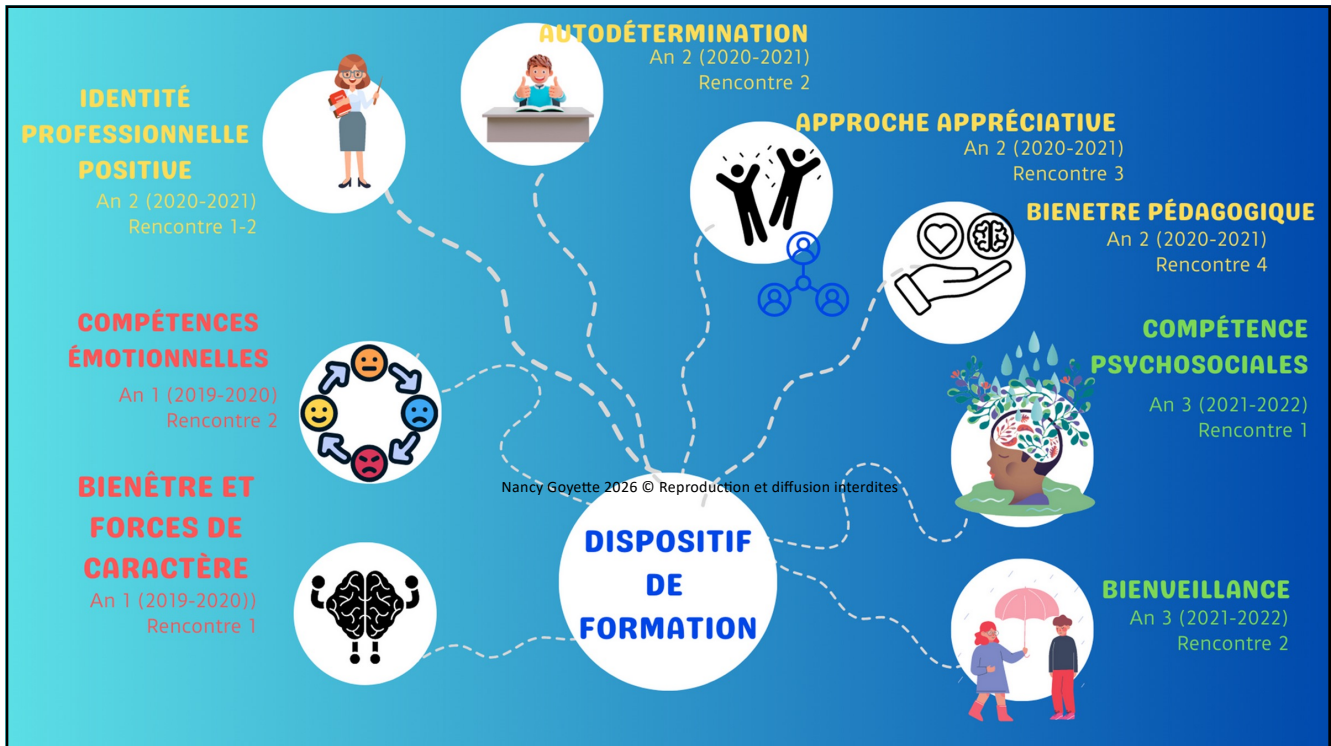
IDENTITÉ PROFESSIONNELLE POSITIVE
An 2 (2020-2021)
Rencontre 1-2

AUTODÉTERMINATION
An 2 (2020-2021)
Rencontre 2

APPROCHE APPRÉCIATIVE
An 2 (2020-2021)
Rencontre 3

BIENETRE PÉDAGOGIQUE
An 2 (2020-2021)
Rencontre 4

COMPÉTENCES ÉMOTIONNELLES
An 1 (2019-2020)
Rencontre 2

COMPÉTENCE PSYCHOSOCIALES
An 3 (2021-2022)
Rencontre 1

BIENÊTRE ET FORCES DE CARACTÈRE
An 1 (2019-2020))
Rencontre 1

Nancy Goyette 2026 © Reproduction et diffusion interdites

DISPOSITIF DE FORMATION

BIENVEILLANCE
An 3 (2021-2022)
Rencontre 2